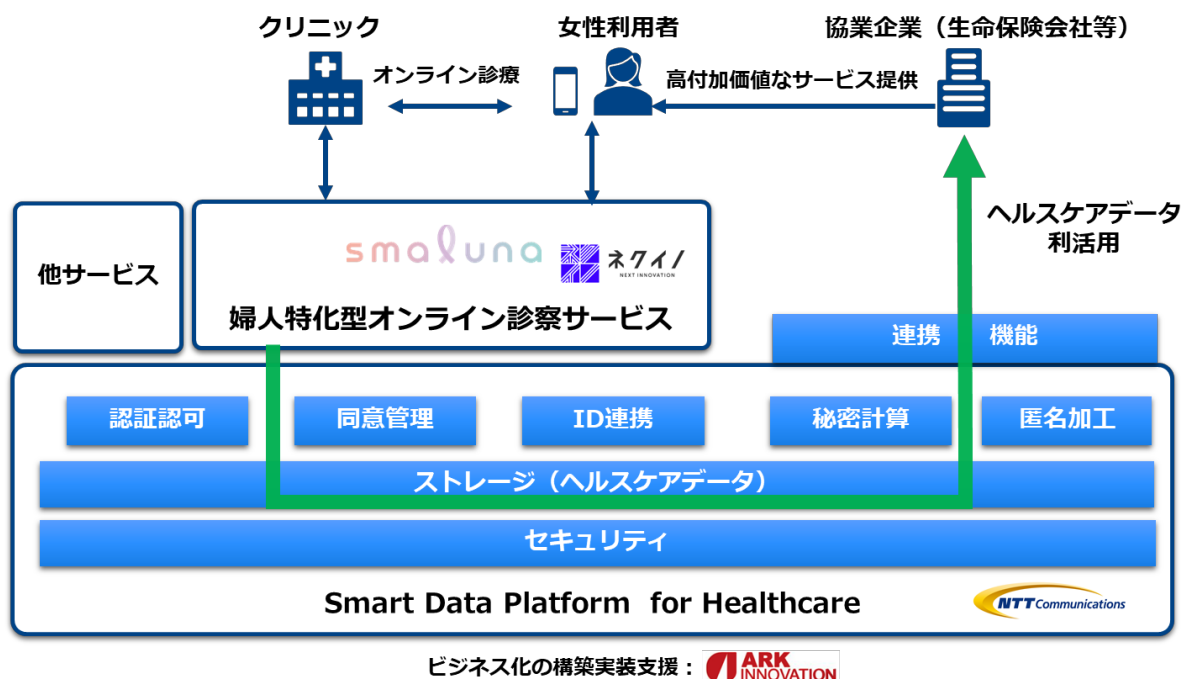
クリニック

女性利用者

協業企業（生命保険会社等）

オンライン診療

高付加価値なサービス提供

ヘルスケアデータ
利活用

他サービス

smaluna

ネクイノ
NEXT INNOVATION

婦人特化型オンライン診察サービス

連携　機能

認証認可

同意管理

ID連携

秘密計算

匿名加工

ストレージ（ヘルスケアデータ）

セキュリティ

Smart Data Platform for Healthcare

NTT Communications

ビジネス化の構築実装支援：ARK INNOVATION